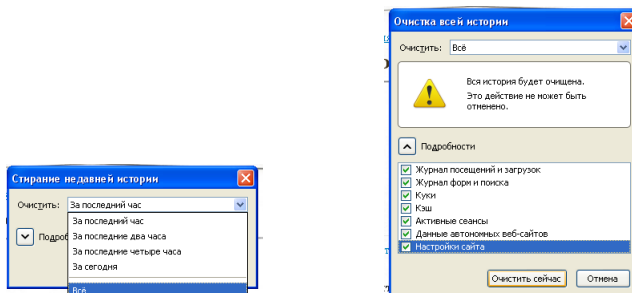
Стирание недавней истории

Очистить: За последний час

За последний час
За последние два часа
За последние четыре часа
За сегодня
Всё

Подроб

Очистка всей истории

Очистить: Всё

Вся история будет очищена.
Это действие не может быть отменено.

Подробности

Журнал посещений и загрузок
Журнал форм и поиска
Куки
Кэш
Активные сеансы
Данные автономных веб-сайтов
Настройки сайта

Очистить сейчас
Отмена